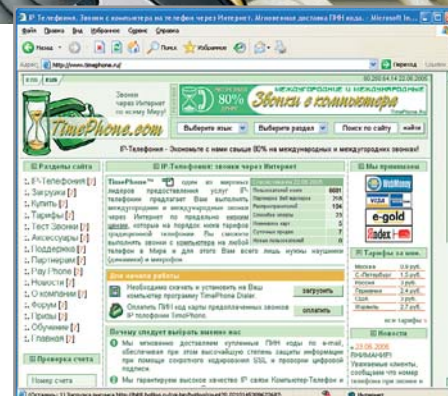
IP-Телефония. Звонки с компьютера на телефон через Интернет. Мгновенная доставка ПИН кода. - Microsoft In...

Файл Правка Вид Избранное Сервис Справка

Назад Поиск Избранное

Адрес http://www.timephone.ru/ Переход Ссылки

eng rus

Звонки через Интернет по всему Миру!

TimePhone.com

МЕЖДУГОРОДНИЕ и МЕЖДУНАРОДНЫЕ

80%

Звонки с компьютера

Выберите язык Выберите раздел Поиск по сайту найти

IP-Телефония - Экономьте с нами свыше 80% на международных и междугородних звонках!

Разделы сайта

IP-Телефония [?]
Загрузка [?]
Купить [?]
Тарифы [?]
Тест Звонки [?]
Аксессуары [?]
Поддержка [?]
Партнерам [?]
Pay Phone [?]
Новости [?]
О компании [?]
Форум [?]
Призы [?]
Обучение [?]
Главная [?]

Проверка счета

Номер счета

IP-Телефония: звонки через Интернет

TimePhone - одним из ведущих лидеров предоставления услуг IP-телефонии предлагает Вам выполнять международные и междугородние звонки через Интернет по предельно низким ценам, которые на порядок ниже тарифов традиционной телефонии. Вы сможете выполнять звонки с компьютера на любой телефон в Мире и для этого Вам всего лишь нужны наушники (микрофон) и микрофон.

Для начала работы

Необходимо скачать и установить на Ваш компьютер программу TimePhone Dialer. загрузить

Оплатить ПИН код карты предоплаченных звонков IP телефонии TimePhone. оплатить

Почему следует выбрать именно нас

Мы мгновенно доставляем купленные ПИН коды по e-mail, обеспечивая при этом высочайшую степень защиты информации при помощи скоростного кодирования SSL и проверки цифровой подписи.

Мы гарантируем высокое качество IP связи Компьютер-Телефон и

Мы принимаем

WebMoney
VISA
e-gold
Yandex

Тарифы за мин.

Москва 0.9 руб.
С.-Петербург 1.1 руб.
Киев 2.4 руб.
Украина 2.4 руб.
США 1 руб.
Израиль 2.7 руб.

все тарифы

Новости

23.06.2006
ВНИМАНИЕ!
Уважаемые клиенты, сообщаем что номер

Готово Интернет